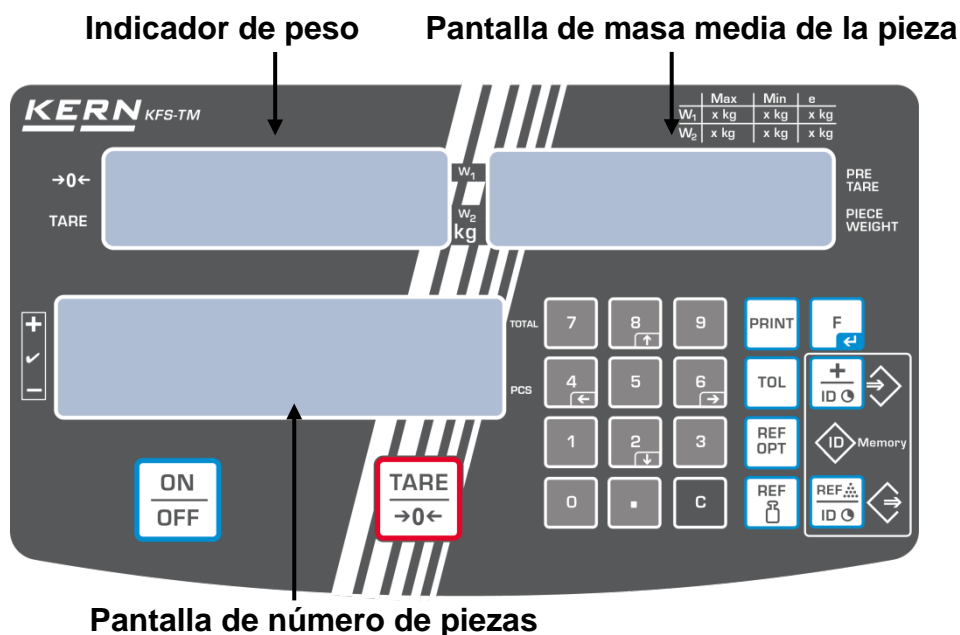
Indicador de peso

Pantalla de masa media de la pieza

KERN KFS-TM

| | Max | Min | e |
|---|---|---|---|
| $W_1$ | x kg | x kg | x kg |
| $W_2$ | x kg | x kg | x kg |

→0←

TARE

$W_1$

$W_2$

kg

PRE TARE

PIECE WEIGHT

+

✔

−

TOTAL

PCS

7 8 9 PRINT F

4 5 6 TOL + ID

1 2 3 REF OPT ID Memory

0 . C REF REF ID

ON OFF

TARE →0←

Pantalla de número de piezas